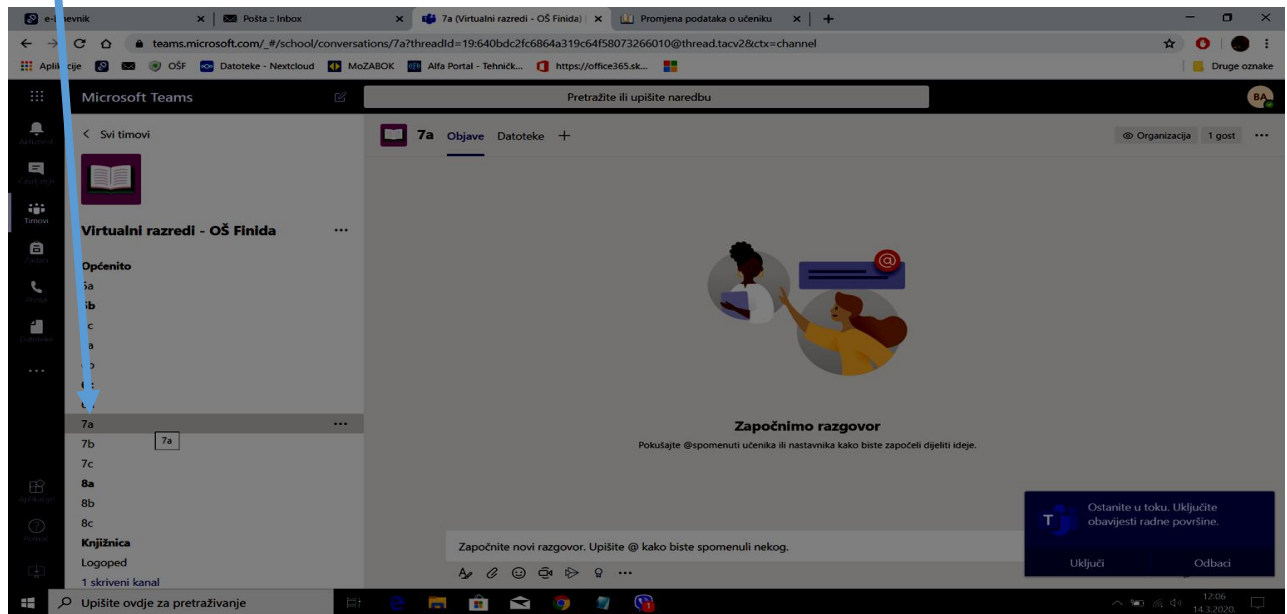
e-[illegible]evnik
Pošta :: Inbox
7a (Virtualni razredi - OŠ Finida)
Promjena podataka o učeniku
teams.microsoft.com/_#/school/conversations/7a?threadId=19:640bdc2fc6864a319c64f58073266010@thread.tacv2&ctx=channel
Apli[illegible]cije OŠF Datoteke - Nextcloud MoZABOK Alfa Portal - Tehničk... https://office365.sk...
Druge oznake
Microsoft Teams
Pretražite ili upišite naredbu
BA
Aktivnost
Čavrljanje
Timovi
Zadaci
Pozivi
Datoteke
...
Aplikacije
Pomoć
< Svi timovi
Virtualni razredi - OŠ Finida ...
Općenito
5a
5b
5c
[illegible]a
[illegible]b
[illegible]
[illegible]
7a ...
7b 7a
7c
8a
8b
8c
Knjižnica
Logoped
1 skriveni kanal
7a Objave Datoteke +
Organizacija 1 gost ...
Započnimo razgovor
Pokušajte @spomenuti učenika ili nastavnika kako biste započeli dijeliti ideje.
Započnite novi razgovor. Upišite @ kako biste spomenuli nekog.
Ostanite u toku. Uključite obavijesti radne površine.
Uključi
Odbaci
Upišite ovdje za pretraživanje
12:06
14.3.2020.